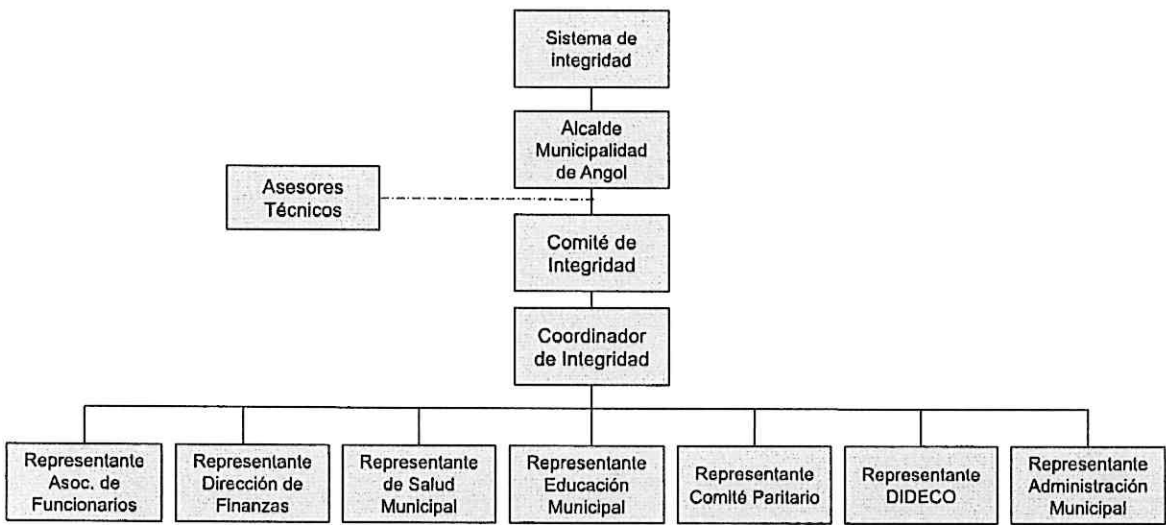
Sistema de Integridad

Alcalde Municipalidad de Angol

Asesores Técnicos

Comité de Integridad

Coordinador de Integridad

Representante Asoc. de Funcionarios

Representante Dirección de Finanzas

Representante de Salud Municipal

Representante Educación Municipal

Representante Comité Paritario

Representante DIDECO

Representante Administración Municipal